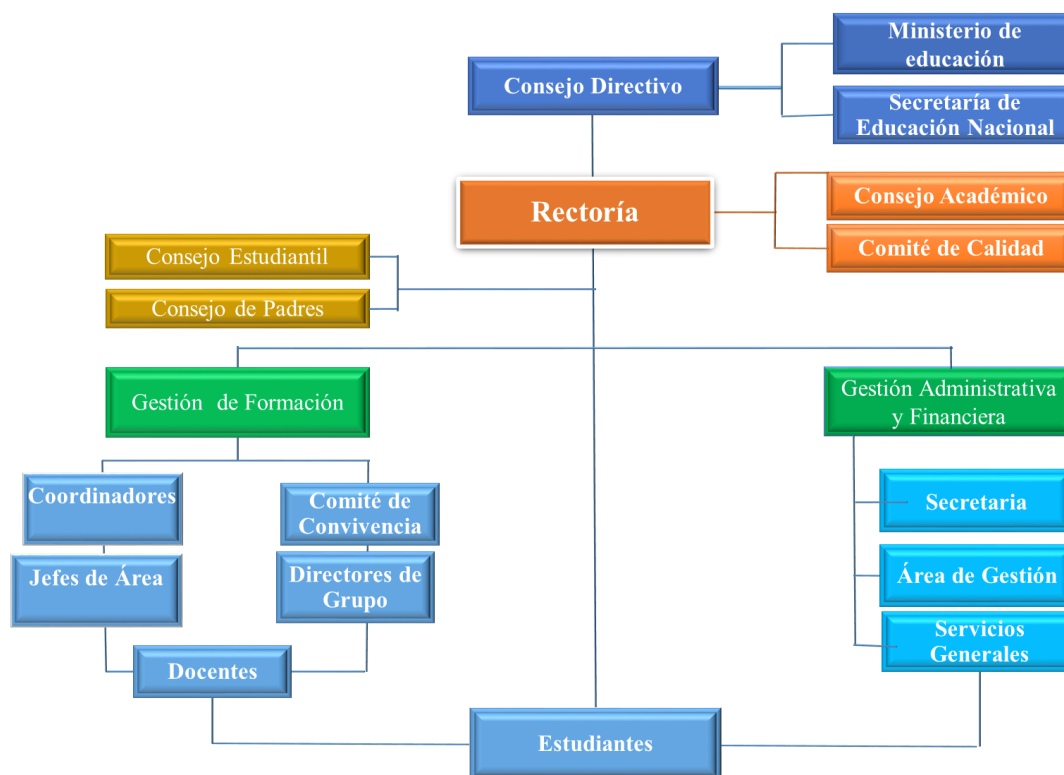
Ministerio de educación

Consejo Directivo

Secretaría de Educación Nacional

Rectoría

Consejo Académico

Comité de Calidad

Consejo Estudiantil

Consejo de Padres

Gestión de Formación

Gestión Administrativa y Financiera

Coordinadores

Comité de Convivencia

Jefes de Área

Directores de Grupo

Docentes

Secretaria

Área de Gestión

Servicios Generales

Estudiantes